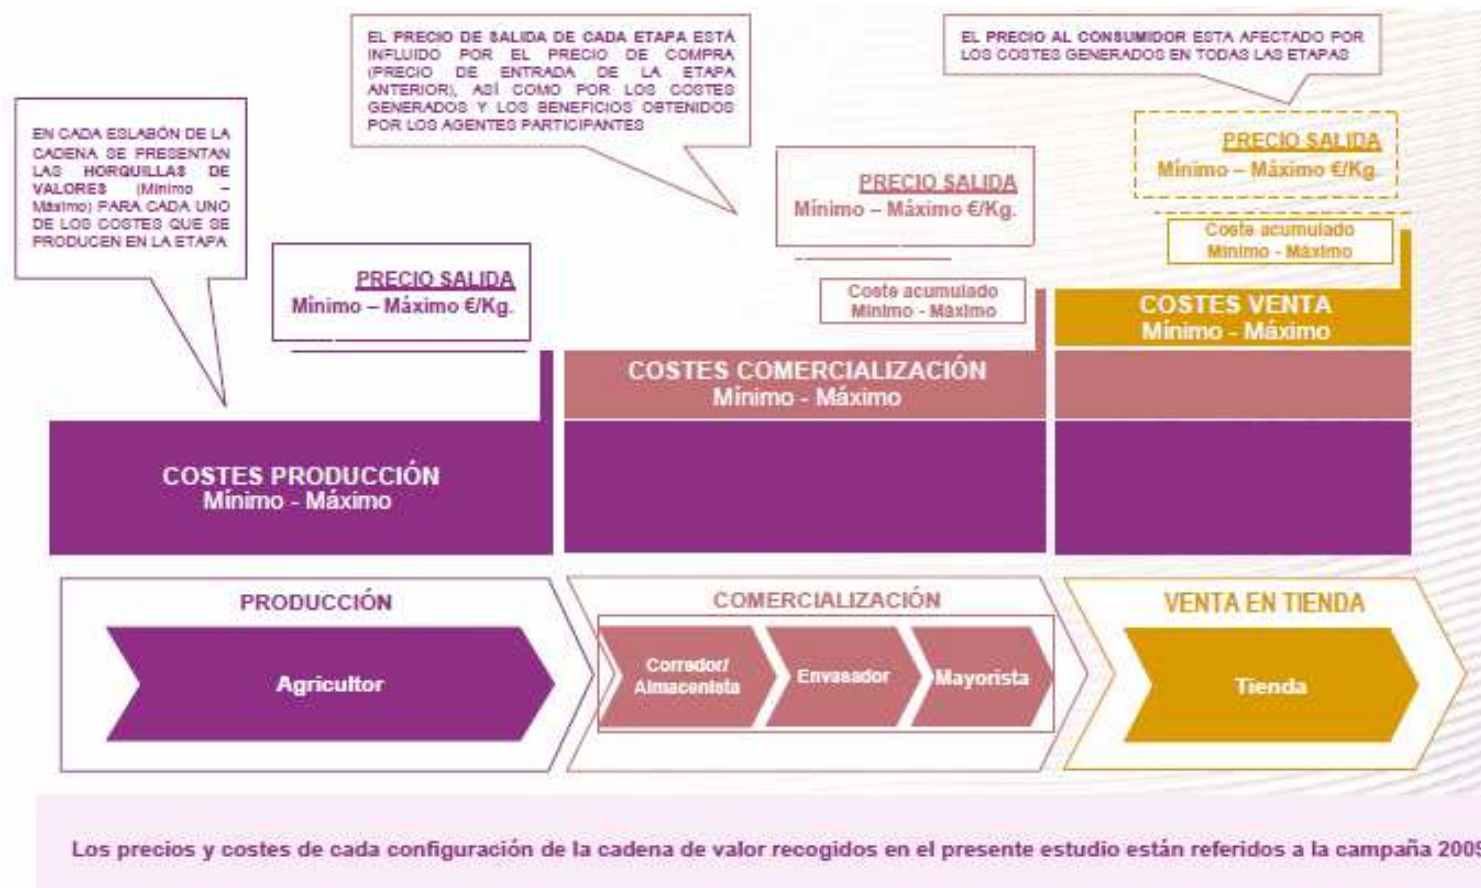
EN CADA ESLABÓN DE LA CADENA SE PRESENTAN LAS HORQUILLAS DE VALORES (Mínimo – Máximo) PARA CADA UNO DE LOS COSTES QUE SE PRODUCEN EN LA ETAPA

EL PRECIO DE SALIDA DE CADA ETAPA ESTÁ INFLUIDO POR EL PRECIO DE COMPRA (PRECIO DE ENTRADA DE LA ETAPA ANTERIOR), ASÍ COMO POR LOS COSTES GENERADOS Y LOS BENEFICIOS OBTENIDOS POR LOS AGENTES PARTICIPANTES

EL PRECIO AL CONSUMIDOR ESTA AFECTADO POR LOS COSTES GENERADOS EN TODAS LAS ETAPAS

PRECIO SALIDA
Mínimo – Máximo €/Kg.

PRECIO SALIDA
Mínimo – Máximo €/Kg.

PRECIO SALIDA
Mínimo – Máximo €/Kg.

Coste acumulado
Mínimo - Máximo

Coste acumulado
Mínimo - Máximo

COSTES VENTA
Mínimo - Máximo

COSTES COMERCIALIZACIÓN
Mínimo - Máximo

COSTES PRODUCCIÓN
Mínimo - Máximo

PRODUCCIÓN

Agricultor

COMERCIALIZACIÓN

Corredor/ Almacenista

Envasador

Mayorista

VENTA EN TIENDA

Tienda

Los precios y costes de cada configuración de la cadena de valor recogidos en el presente estudio están referidos a la campaña 200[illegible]